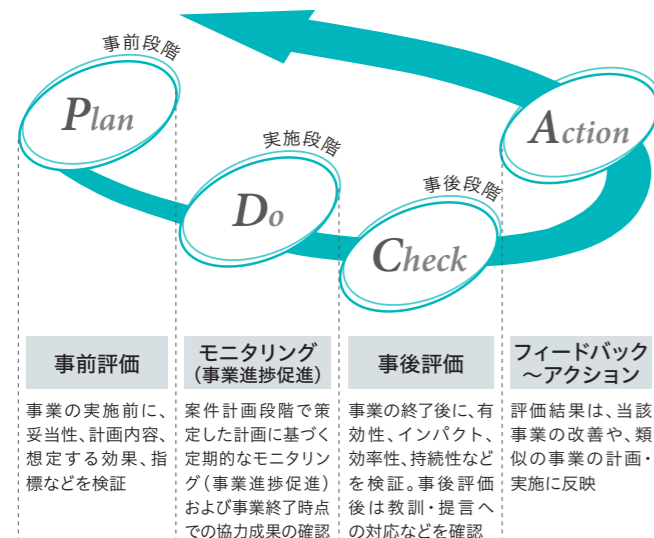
事前段階

Plan

実施段階

Do

事後段階

Check

Action

事前評価

事業の実施前に、妥当性、計画内容、想定する効果、指標などを検証

モニタリング（事業進捗促進）

案件計画段階で策定した計画に基づく定期的なモニタリング（事業進捗促進）および事業終了時点での協力成果の確認

事後評価

事業の終了後に、有効性、インパクト、効率性、持続性などを検証。事後評価後は教訓・提言への対応などを確認

フィードバック～アクション

評価結果は、当該事業の改善や、類似の事業の計画・実施に反映